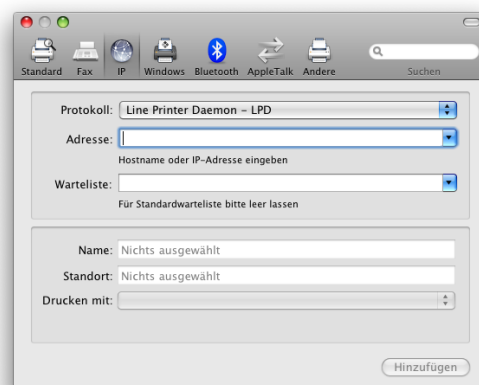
Standard Fax IP Windows Bluetooth AppleTalk Andere

Suchen

Protokoll: Line Printer Daemon – LPD

Adresse:

Hostname oder IP-Adresse eingeben

Warteliste:

Für Standardwarteliste bitte leer lassen

Name: Nichts ausgewählt

Standort: Nichts ausgewählt

Drucken mit:

Hinzufügen